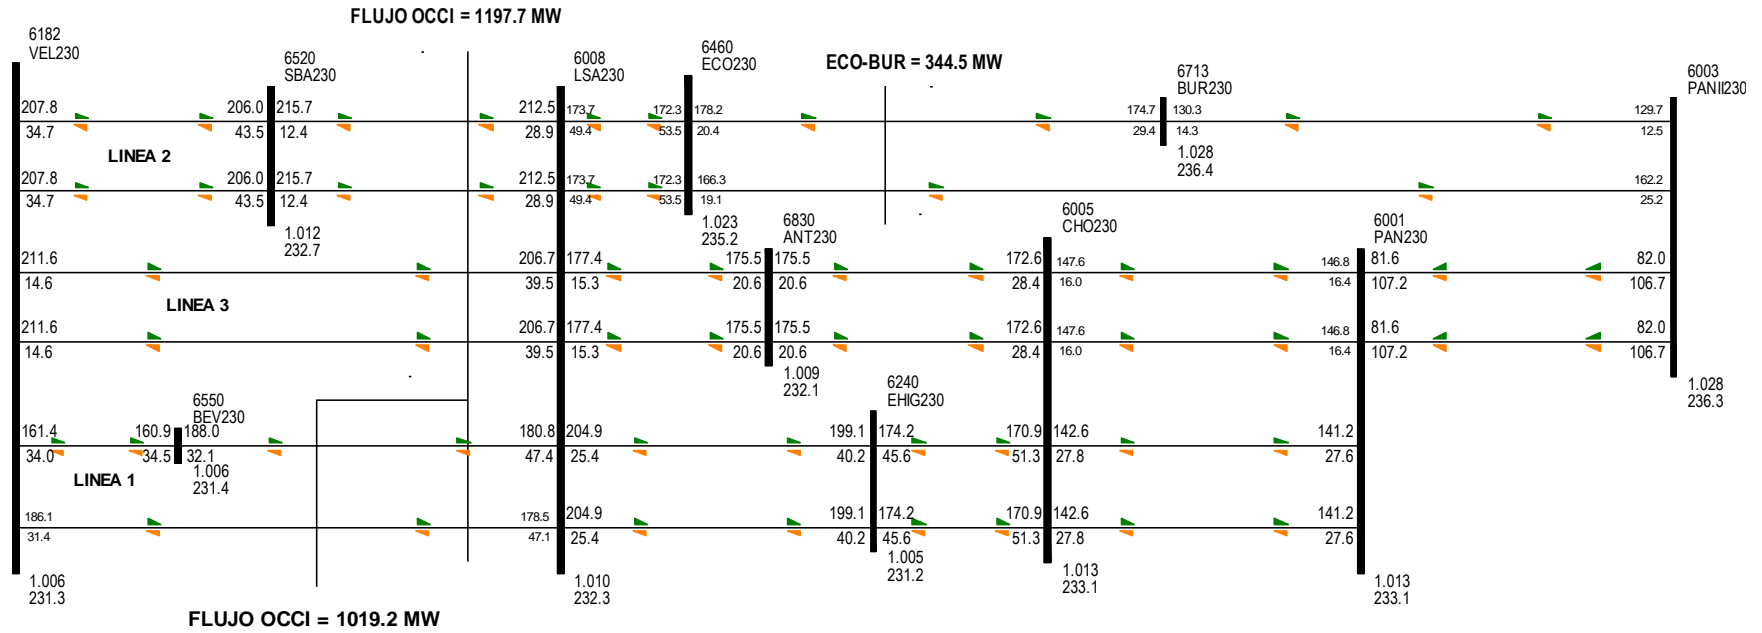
FLUJO OCCI = 1197.7 MW

6182
VEL230

6520
SBA230

6008
LSA230

6460
ECO230

ECO-BUR = 344.5 MW

6713
BUR230

6003
PANII230

207.8
34.7
206.0
43.5
215.7
12.4
212.5
28.9
173.7
49.4
172.3
53.5
178.2
20.4
174.7
29.4
130.3
14.3
129.7
12.5

LINEA 2

1.028
236.4

207.8
34.7
206.0
43.5
215.7
12.4
212.5
28.9
173.7
49.4
172.3
53.5
166.3
19.1
162.2
25.2

1.012
232.7

1.023
235.2

6830
ANT230

6005
CHO230

6001
PAN230

211.6
14.6
206.7
39.5
177.4
15.3
175.5
20.6
175.5
20.6
172.6
28.4
147.6
16.0
146.8
16.4
81.6
107.2
82.0
106.7

LINEA 3

211.6
14.6
206.7
39.5
177.4
15.3
175.5
20.6
175.5
20.6
172.6
28.4
147.6
16.0
146.8
16.4
81.6
107.2
82.0
106.7

1.009
232.1

1.028
236.3

6550
BEV230

6240
EHIG230

161.4
34.0
160.9
34.5
188.0
32.1
180.8
47.4
204.9
25.4
199.1
40.2
174.2
45.6
170.9
51.3
142.6
27.8
141.2
27.6

1.006
231.4

LINEA 1

186.1
31.4
178.5
47.1
204.9
25.4
199.1
40.2
174.2
45.6
170.9
51.3
142.6
27.8
141.2
27.6

1.005
231.2

1.006
231.3

1.010
232.3

1.013
233.1

1.013
233.1

FLUJO OCCI = 1019.2 MW